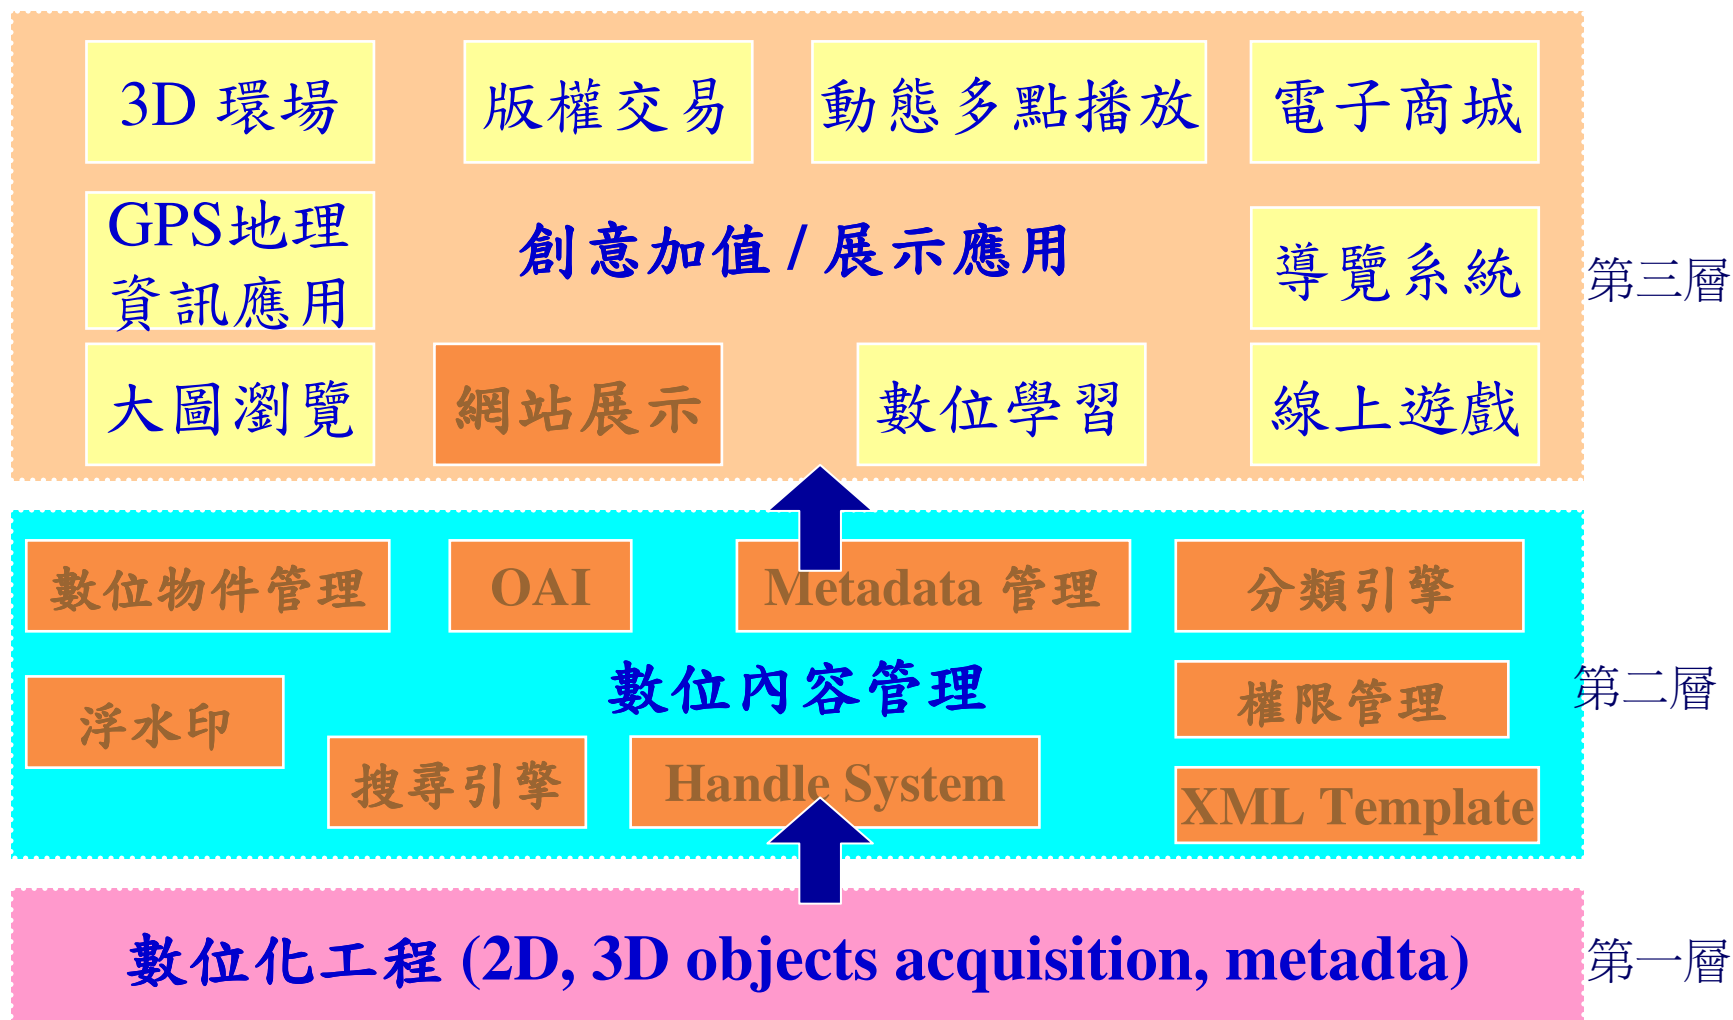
3D 環場

版權交易

動態多點播放

電子商城

GPS地理資訊應用

創意加值 / 展示應用

導覽系統

第三層

大圖瀏覽

網站展示

數位學習

線上遊戲

數位物件管理

OAI

Metadata 管理

分類引擎

數位內容管理

浮水印

權限管理

第二層

搜尋引擎

Handle System

XML Template

數位化工程 (2D, 3D objects acquisition, metadta)

第一層